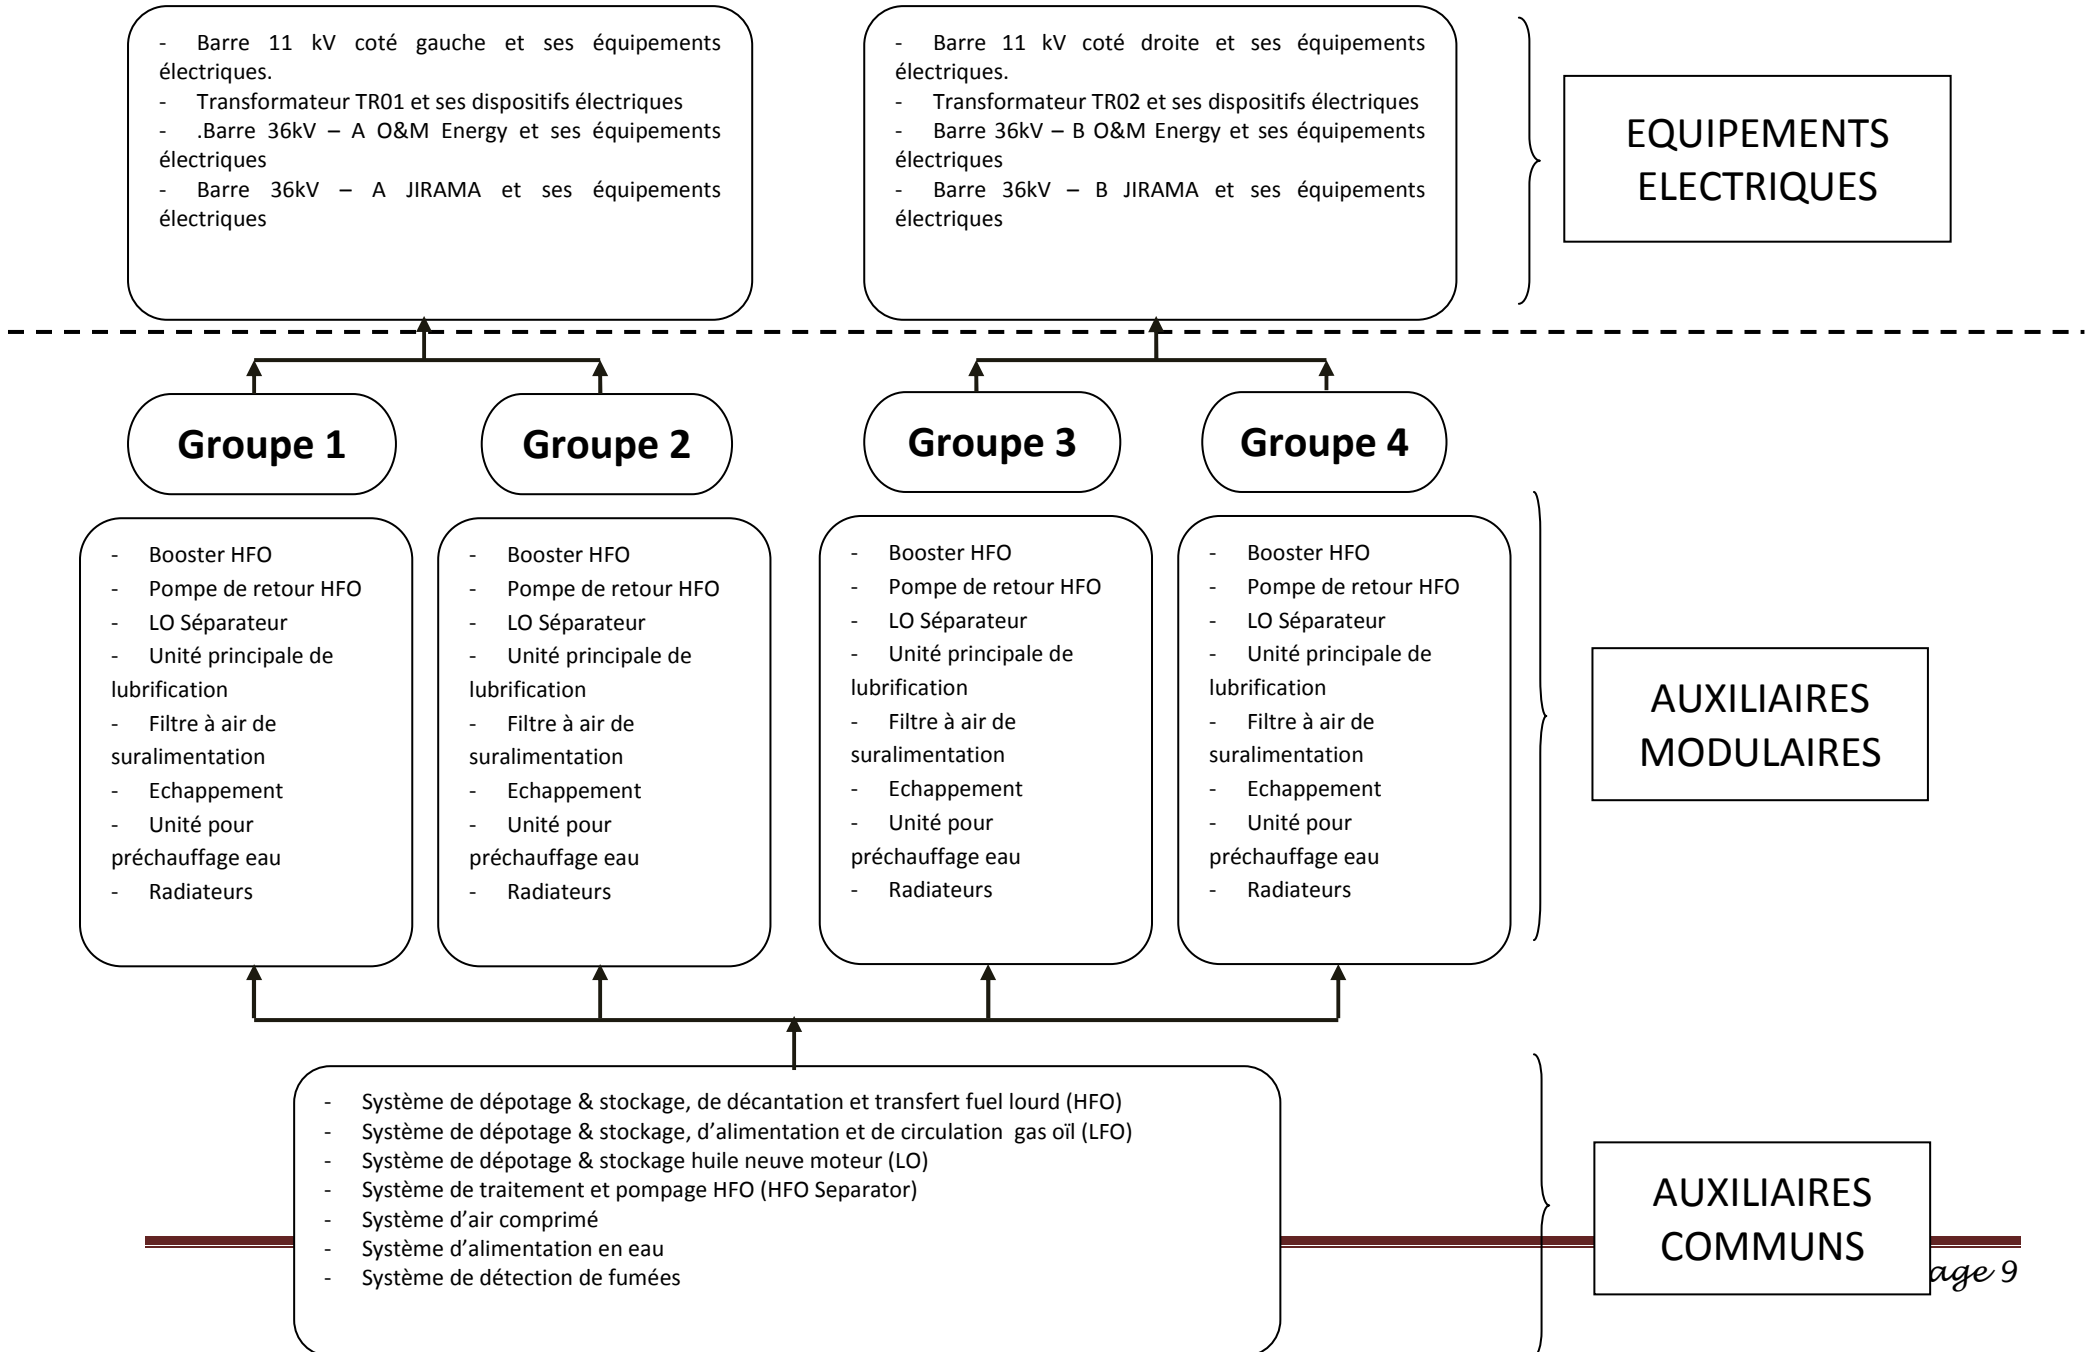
- Barre 11 kV coté gauche et ses équipements électriques.
- Transformateur TR01 et ses dispositifs électriques
- .Barre 36kV – A O&M Energy et ses équipements électriques
- Barre 36kV – A JIRAMA et ses équipements électriques

- Barre 11 kV coté droite et ses équipements électriques.
- Transformateur TR02 et ses dispositifs électriques
- Barre 36kV – B O&M Energy et ses équipements électriques
- Barre 36kV – B JIRAMA et ses équipements électriques

EQUIPEMENTS ELECTRIQUES

Groupe 1

Groupe 2

Groupe 3

Groupe 4

- Booster HFO
- Pompe de retour HFO
- LO Séparateur
- Unité principale de lubrification
- Filtre à air de suralimentation
- Echappement
- Unité pour préchauffage eau
- Radiateurs

- Booster HFO
- Pompe de retour HFO
- LO Séparateur
- Unité principale de lubrification
- Filtre à air de suralimentation
- Echappement
- Unité pour préchauffage eau
- Radiateurs

- Booster HFO
- Pompe de retour HFO
- LO Séparateur
- Unité principale de lubrification
- Filtre à air de suralimentation
- Echappement
- Unité pour préchauffage eau
- Radiateurs

- Booster HFO
- Pompe de retour HFO
- LO Séparateur
- Unité principale de lubrification
- Filtre à air de suralimentation
- Echappement
- Unité pour préchauffage eau
- Radiateurs

AUXILIAIRES MODULAIRES

- Système de dépotage & stockage, de décantation et transfert fuel lourd (HFO)
- Système de dépotage & stockage, d'alimentation et de circulation gas oïl (LFO)
- Système de dépotage & stockage huile neuve moteur (LO)
- Système de traitement et pompage HFO (HFO Separator)
- Système d'air comprimé
- Système d'alimentation en eau
- Système de détection de fumées

AUXILIAIRES COMMUNS

age 9